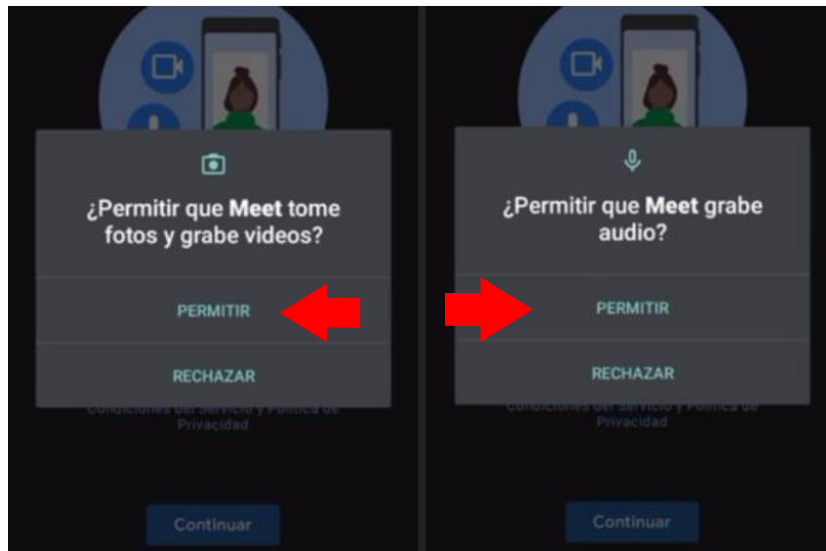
¿Permitir que **Meet** tome fotos y grabe videos?

PERMITIR

RECHAZAR

Condiciones del Servicio y Política de Privacidad

Continuar

¿Permitir que **Meet** grabe audio?

PERMITIR

RECHAZAR

Condiciones del Servicio y Política de Privacidad

Continuar